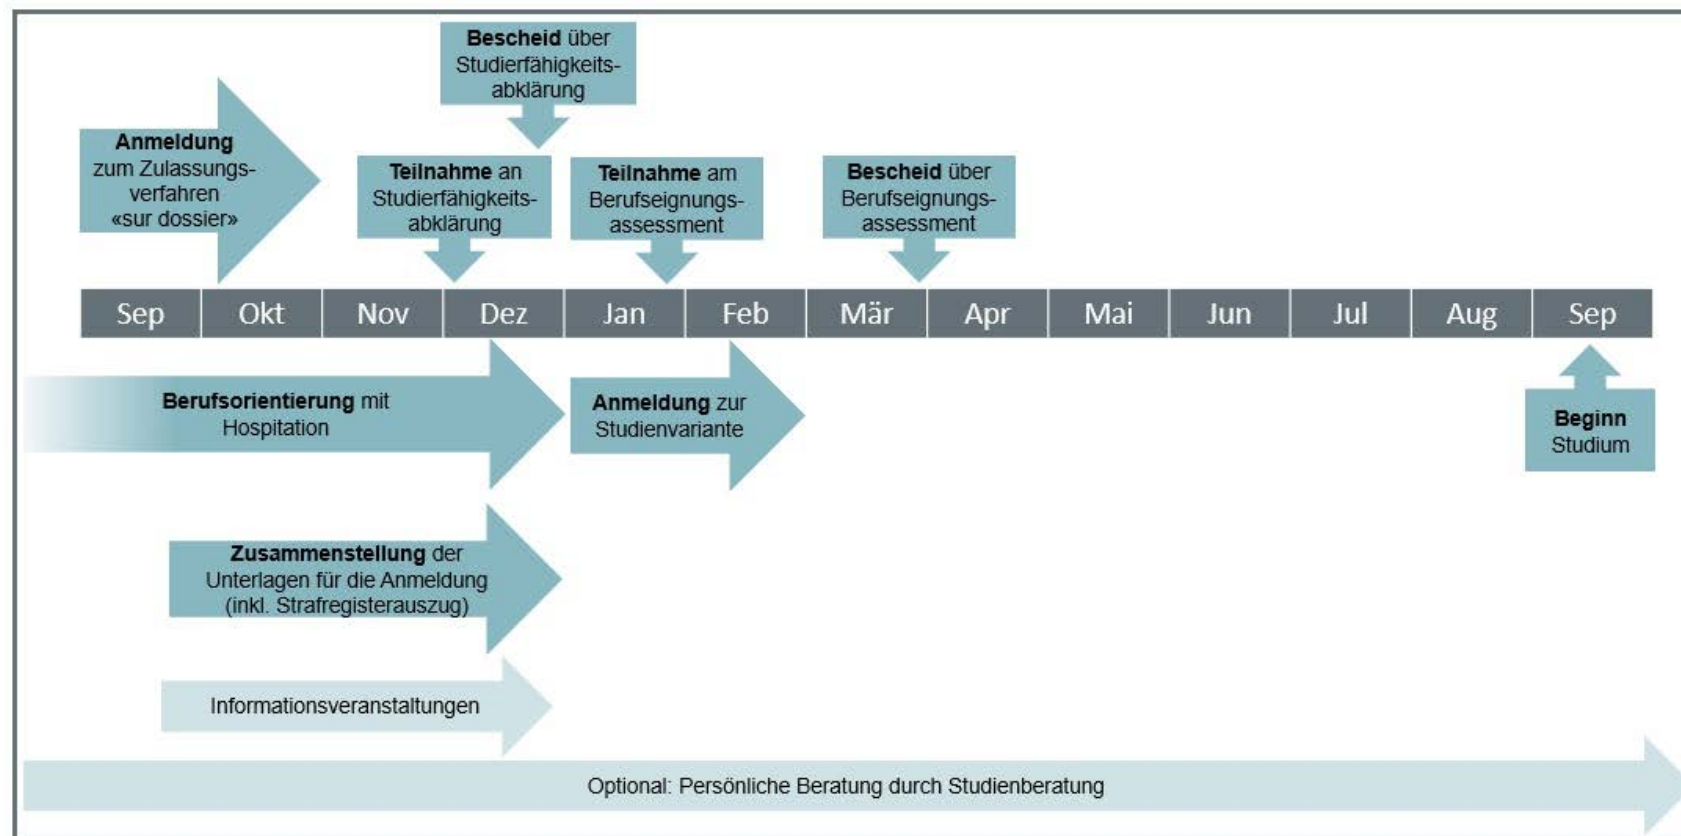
Bescheid über Studierfähigkeitsabklärung

Anmeldung zum Zulassungsverfahren «sur dossier»

Teilnahme an Studierfähigkeitsabklärung

Teilnahme am Berufseignungsassessment

Bescheid über Berufseignungsassessment

| Sep | Okt | Nov | Dez | Jan | Feb | Mär | Apr | Mai | Jun | Jul | Aug | Sep |
|---|---|---|---|---|---|---|---|---|---|---|---|---|

Berufsorientierung mit Hospitation

Anmeldung zur Studienvariante

Beginn Studium

Zusammenstellung der Unterlagen für die Anmeldung (inkl. Strafregisterauszug)

Informationsveranstaltungen

Optional: Persönliche Beratung durch Studienberatung